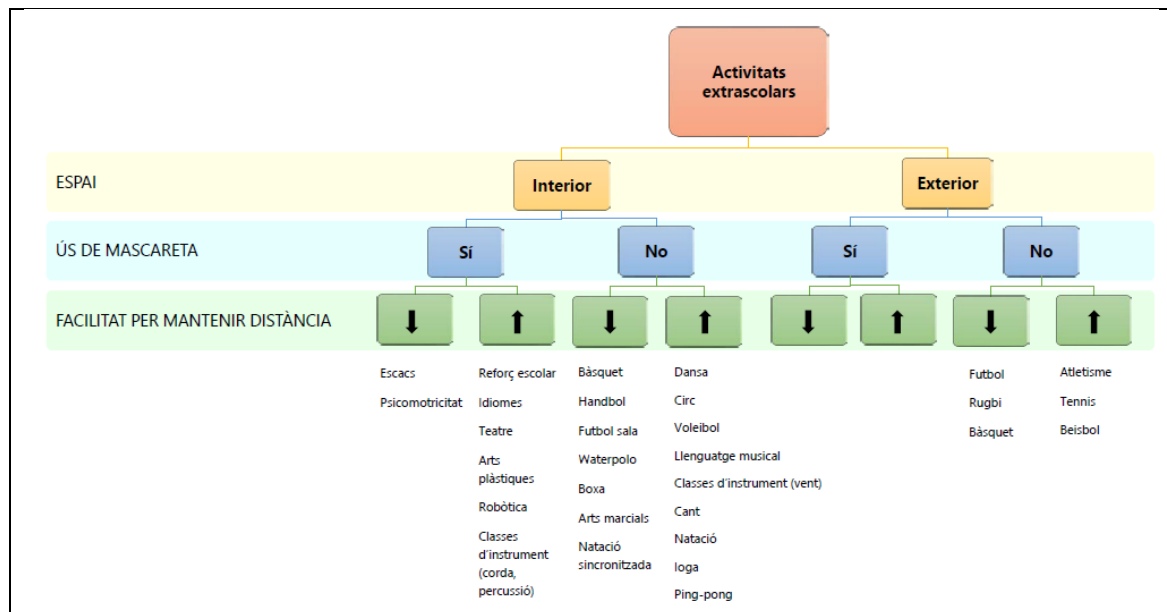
Activitats extrascolars

ESPAI

Interior

Exterior

ÚS DE MASCARETA

Sí

No

Sí

No

FACILITAT PER MANTENIR DISTÀNCIA

⬇ ⬆ ⬇ ⬆ ⬇ ⬆ ⬇ ⬆

Escacs
Psicomotricitat

Reforç escolar
Idiomes
Teatre
Arts plàstiques
Robòtica
Classes d'instrument (corda, percussió)

Bàsquet
Handbol
Futbol sala
Waterpolo
Boxa
Arts marcials
Natació sincronitzada

Dansa
Circ
Voleibol
Llenguatge musical
Classes d'instrument (vent)
Cant
Natació
Ioga
Ping-pong

Futbol
Rugbi
Bàsquet

Atletisme
Tennis
Beisbol